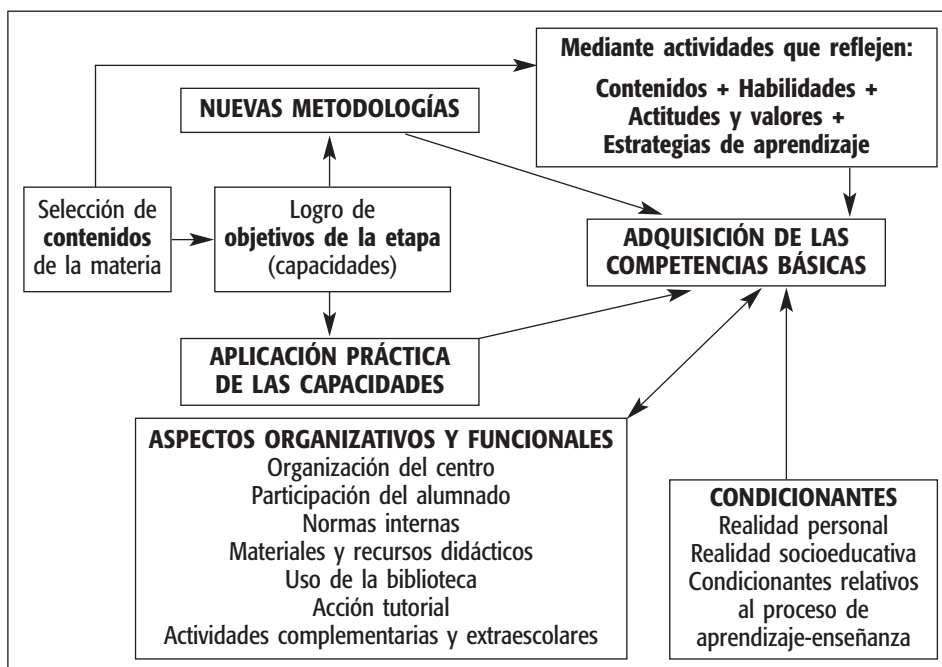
Mediante actividades que reflejen:

Contenidos + Habilidades + Actitudes y valores + Estrategias de aprendizaje

NUEVAS METODOLOGÍAS

Selección de contenidos de la materia

Logro de objetivos de la etapa (capacidades)

ADQUISICIÓN DE LAS COMPETENCIAS BÁSICAS

APLICACIÓN PRÁCTICA DE LAS CAPACIDADES

ASPECTOS ORGANIZATIVOS Y FUNCIONALES
Organización del centro
Participación del alumnado
Normas internas
Materiales y recursos didácticos
Uso de la biblioteca
Acción tutorial
Actividades complementarias y extraescolares

CONDICIONANTES
Realidad personal
Realidad socioeducativa
Condicionantes relativos al proceso de aprendizaje-enseñanza